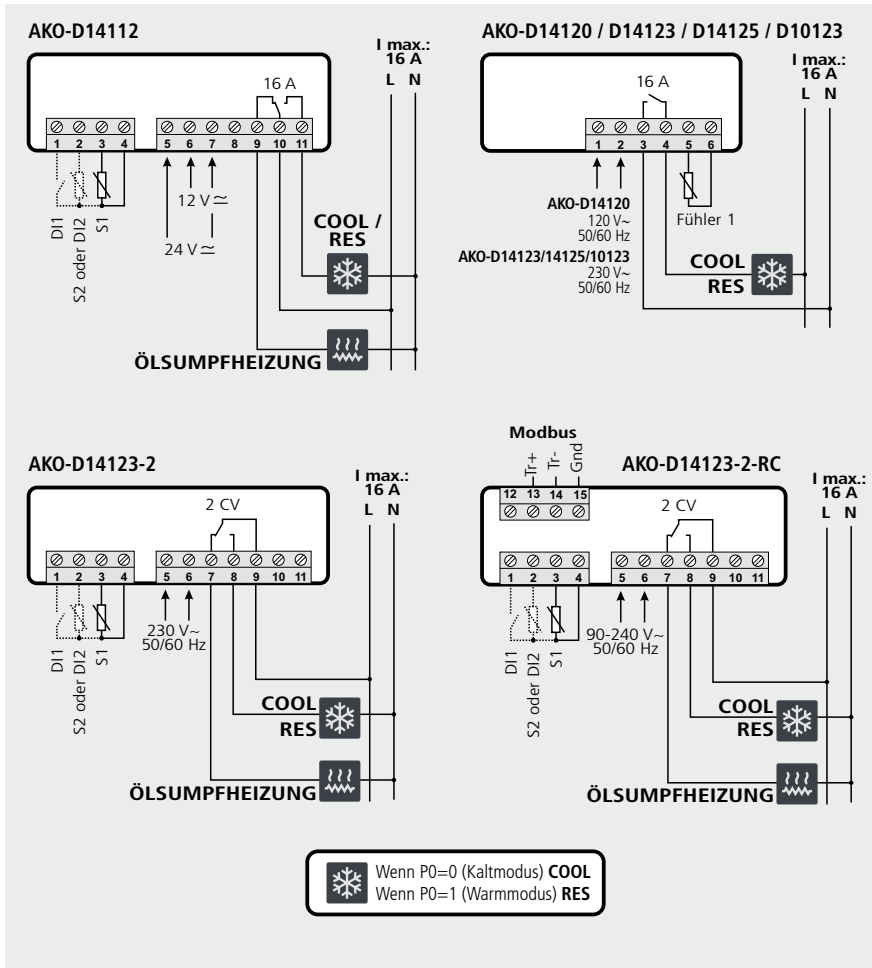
AKO-D14112

I max.: 16 A
L N

16 A

1 2 3 4 5 6 7 8 9 10 11

DI1 S2 oder DI2 S1

12 V $\simeq$

24 V $\simeq$

COOL / RES

ÖLSUMPFHEIZUNG

AKO-D14120 / D14123 / D14125 / D10123

I max.: 16 A
L N

16 A

1 2 3 4 5 6

AKO-D14120
120 V~
50/60 Hz
AKO-D14123/14125/10123
230 V~
50/60 Hz

Fühler 1

COOL
RES

Modbus

AKO-D14123-2

I max.: 16 A
L N

2 CV

1 2 3 4 5 6 7 8 9 10 11

DI1 S2 oder DI2 S1

230 V~
50/60 Hz

COOL
RES

ÖLSUMPFHEIZUNG

AKO-D14123-2-RC

Tr+ Tr- Gnd
12 13 14 15

I max.: 16 A
L N

2 CV

1 2 3 4 5 6 7 8 9 10 11

DI1 S2 oder DI2 S1

90-240 V~
50/60 Hz

COOL
RES

ÖLSUMPFHEIZUNG

Wenn P0=0 (Kaltmodus) COOL
Wenn P0=1 (Warmmodus) RES